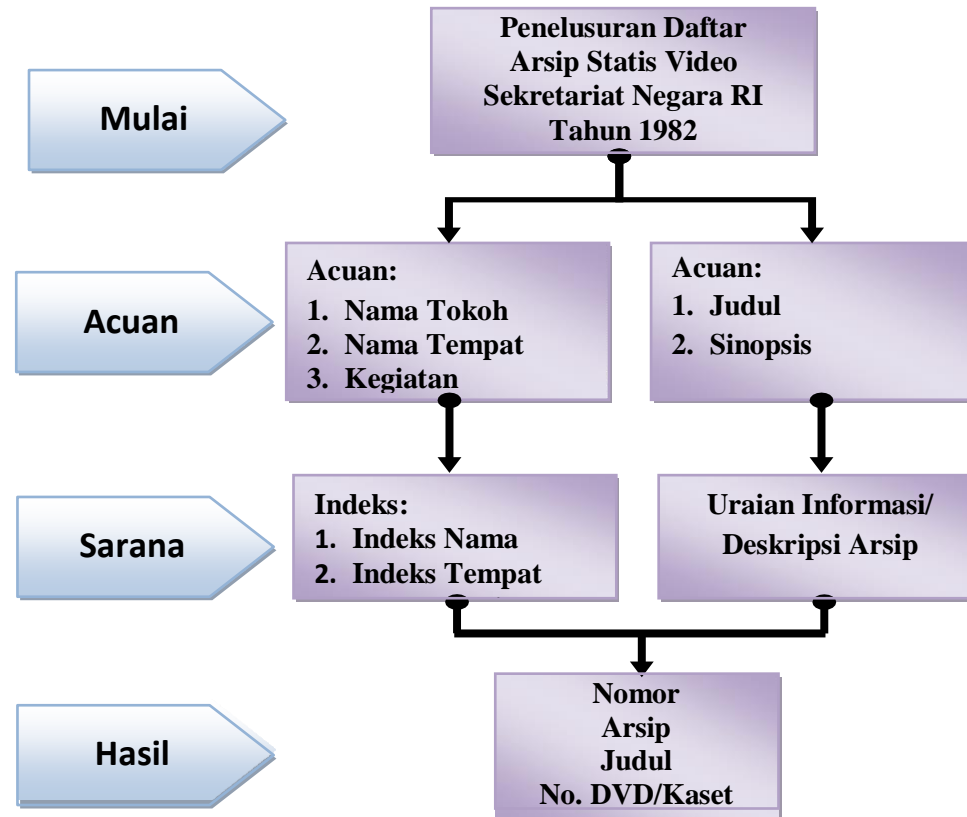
Mulai

Penelusuran Daftar Arsip Statis Video Sekretariat Negara RI Tahun 1982

Acuan

Acuan:
1. Nama Tokoh
2. Nama Tempat
3. Kegiatan

Acuan:
1. Judul
2. Sinopsis

Sarana

Indeks:
1. Indeks Nama
2. Indeks Tempat

Uraian Informasi/ Deskripsi Arsip

Hasil

Nomor
Arsip
Judul
No. DVD/Kaset